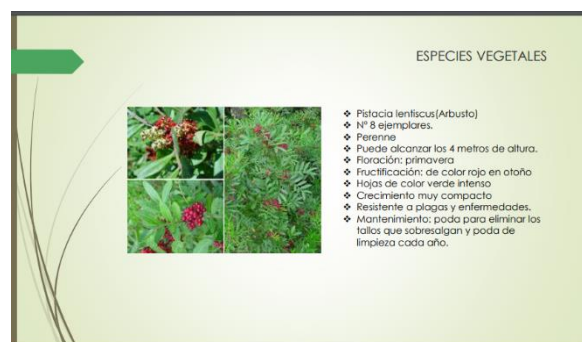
ESPECIES VEGETALES

❖ Pistacia lentiscus(Arbusto)
❖ Nº 8 ejemplares.
❖ Perenne
❖ Puede alcanzar los 4 metros de altura.
❖ Floración: primavera
❖ Fructificación: de color rojo en otoño
❖ Hojas de color verde intenso
❖ Crecimiento muy compacto
❖ Resistente a plagas y enfermedades.
❖ Mantenimiento: poda para eliminar los tallos que sobresalgan y poda de limpieza cada año.